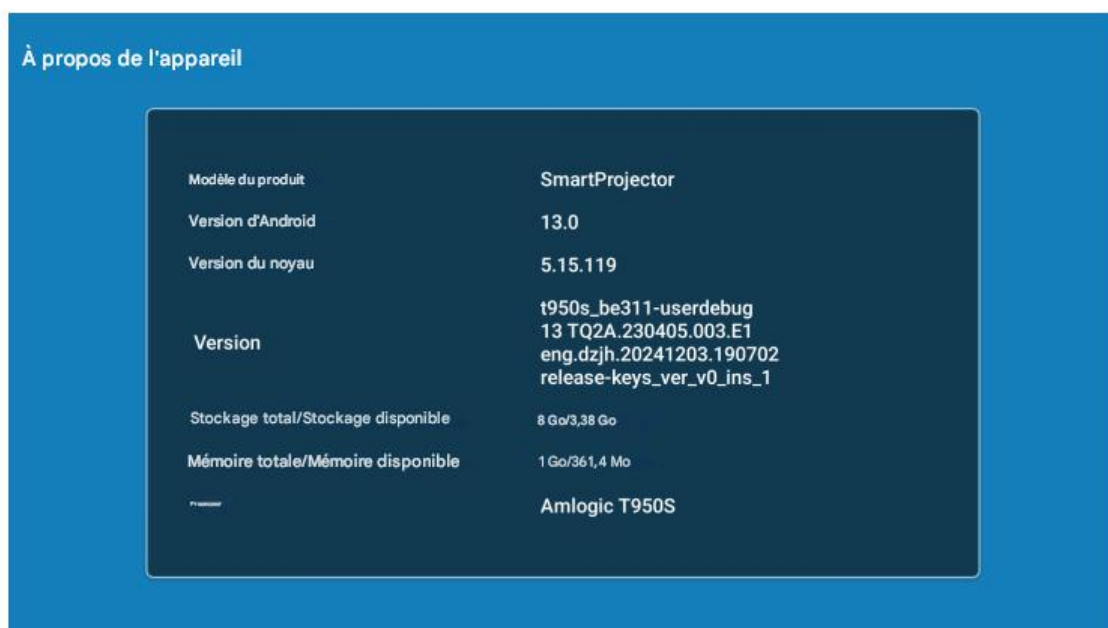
À propos de l'appareil

| | |
|---|---|
| Modèle du produit | SmartProjector |
| Version d'Android | 13.0 |
| Version du noyau | 5.15.119 |
| Version | t950s_be311-userdebug 13 TQ2A.230405.003.E1 eng.dzjh.20241203.190702 release-keys_ver_v0_ins_1 |
| Stockage total/Stockage disponible | 8 Go/3,38 Go |
| Mémoire totale/Mémoire disponible | 1 Go/361,4 Mo |
| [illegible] | Amlogic T950S |